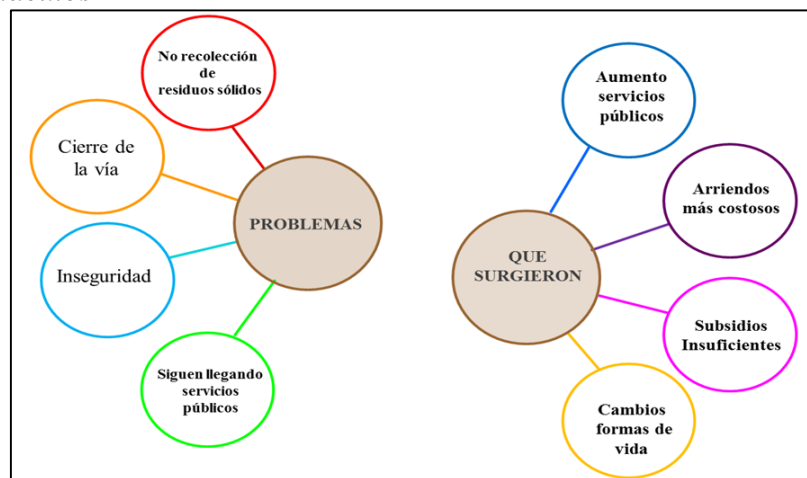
No recolección de residuos sólidos

Cierre de la vía

PROBLEMAS

Inseguridad

Siguen llegando servicios públicos

Aumento servicios públicos

Arriendos más costosos

QUE SURGIERON

Subsidios Insuficientes

Cambios formas de vida